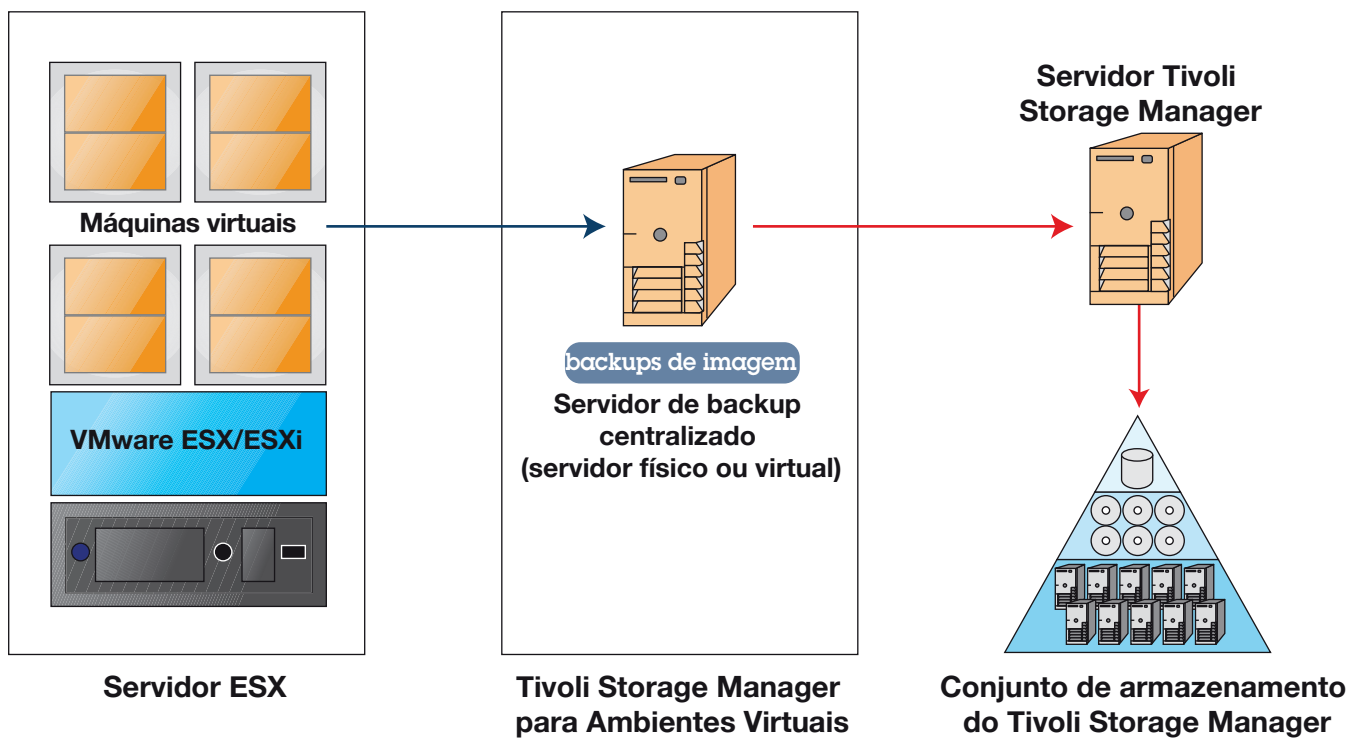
Máquinas virtuais

VMware ESX/ESXi

Servidor ESX

backups de imagem

Servidor de backup centralizado (servidor físico ou virtual)

Tivoli Storage Manager para Ambientes Virtuais

Servidor Tivoli Storage Manager

Conjunto de armazenamento do Tivoli Storage Manager